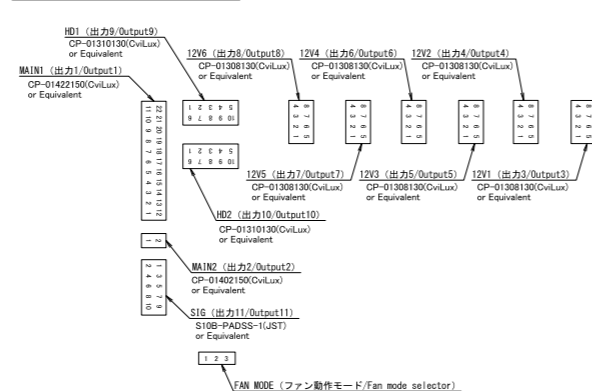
HD1 (出力9/Output9)
CP-01310130(CviLux)
or Equivalent

MAIN1 (出力1/Output1)
CP-01422150(CviLux)
or Equivalent

12V6 (出力8/Output8)
CP-01308130(CviLux)
or Equivalent

12V4 (出力6/Output6)
CP-01308130(CviLux)
or Equivalent

12V2 (出力4/Output4)
CP-01308130(CviLux)
or Equivalent

22 21 20 19 18 17 16 15 14 13 12
11 10 9 8 7 6 5 4 3 2 1

1 2 3 4 5
6 7 8 9 10

1 2 3 4 5
6 7 8 9 10

8 7 6 5
4 3 2 1

8 7 6 5
4 3 2 1

8 7 6 5
4 3 2 1

8 7 6 5
4 3 2 1

8 7 6 5
4 3 2 1

8 7 6 5
4 3 2 1

12V5 (出力7/Output7)
CP-01308130(CviLux)
or Equivalent

12V3 (出力5/Output5)
CP-01308130(CviLux)
or Equivalent

12V1 (出力3/Output3)
CP-01308130(CviLux)
or Equivalent

HD2 (出力10/Output10)
CP-01310130(CviLux)
or Equivalent

1 2

1 3 5 7
2 4 6 8

MAIN2 (出力2/Output2)
CP-01402150(CviLux)
or Equivalent

1 3 5 7 9
2 4 6 8 10

SIG (出力11/Output11)
S10B-PADSS-1(JST)
or Equivalent

1 2 3

FAN MODE (ファン動作モード/Fan mode selector)